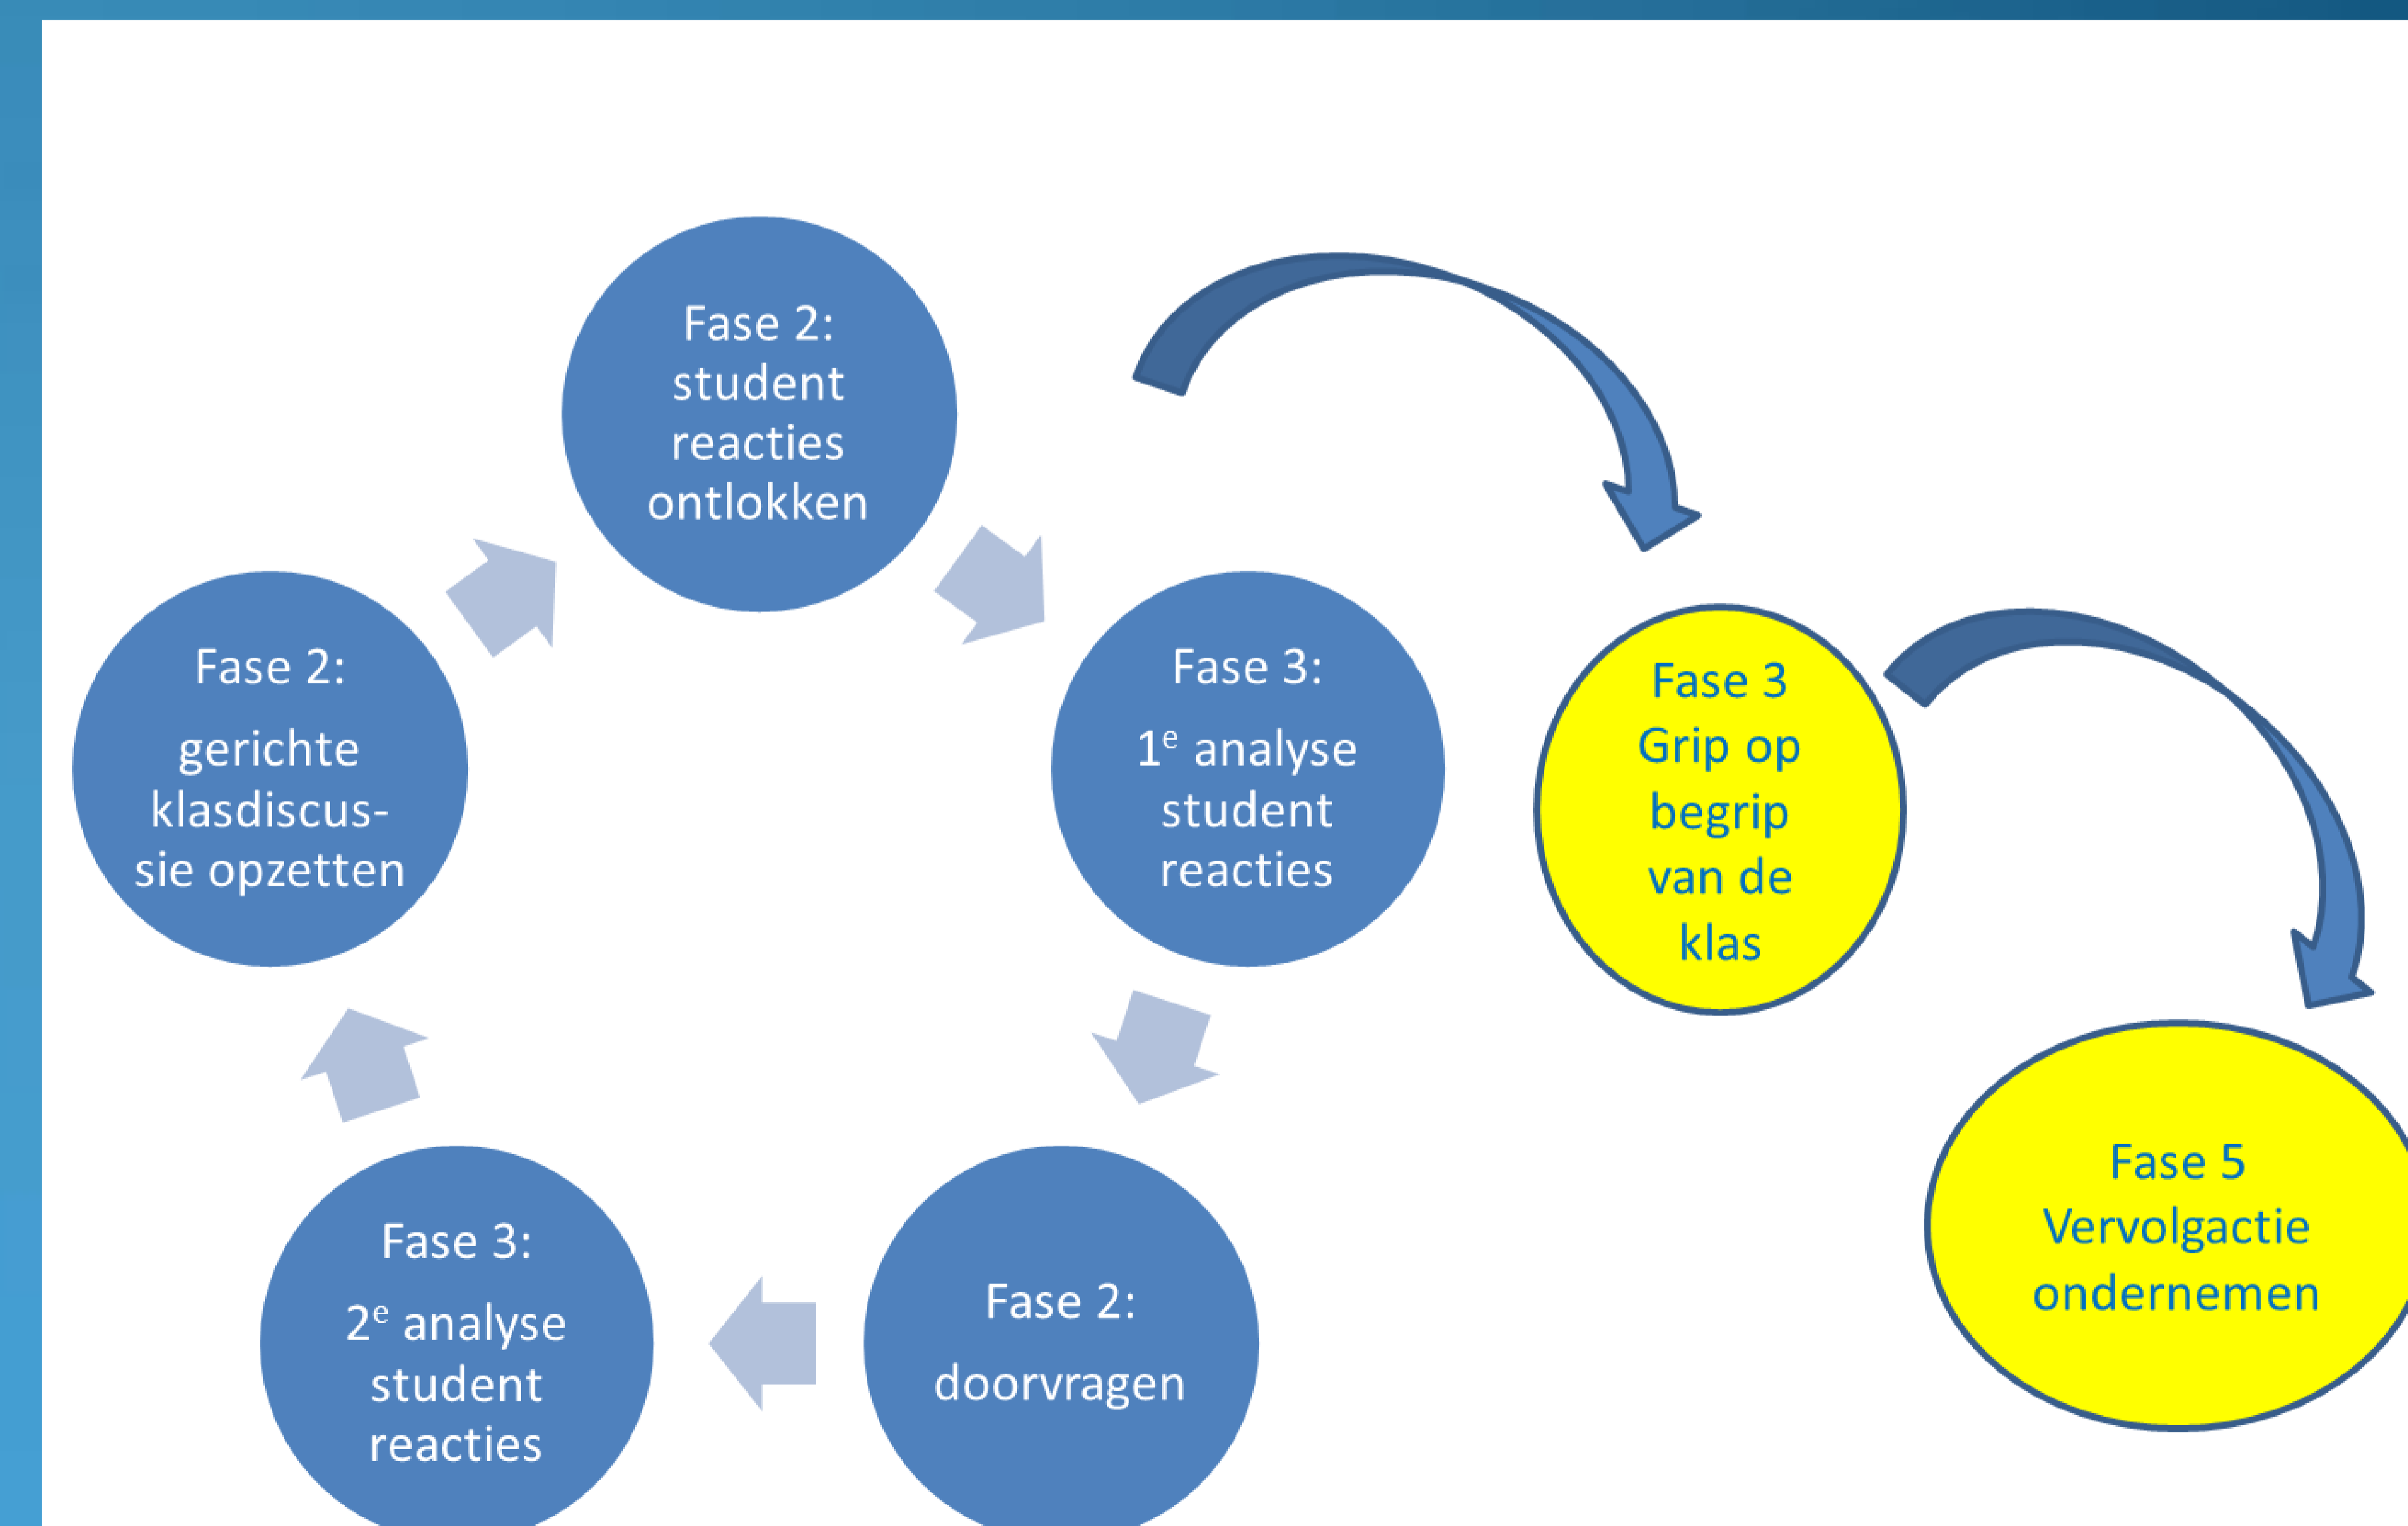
Fase 2: student reacties ontlokken

Fase 3:

1$^{e}$ analyse student reacties

Fase 2:

doorvragen

Fase 3:

2$^{e}$ analyse student reacties

Fase 2:

gerichte klasdiscus-sie opzetten

Fase 3 Grip op begrip van de klas

Fase 5 Vervolgactie ondernemen